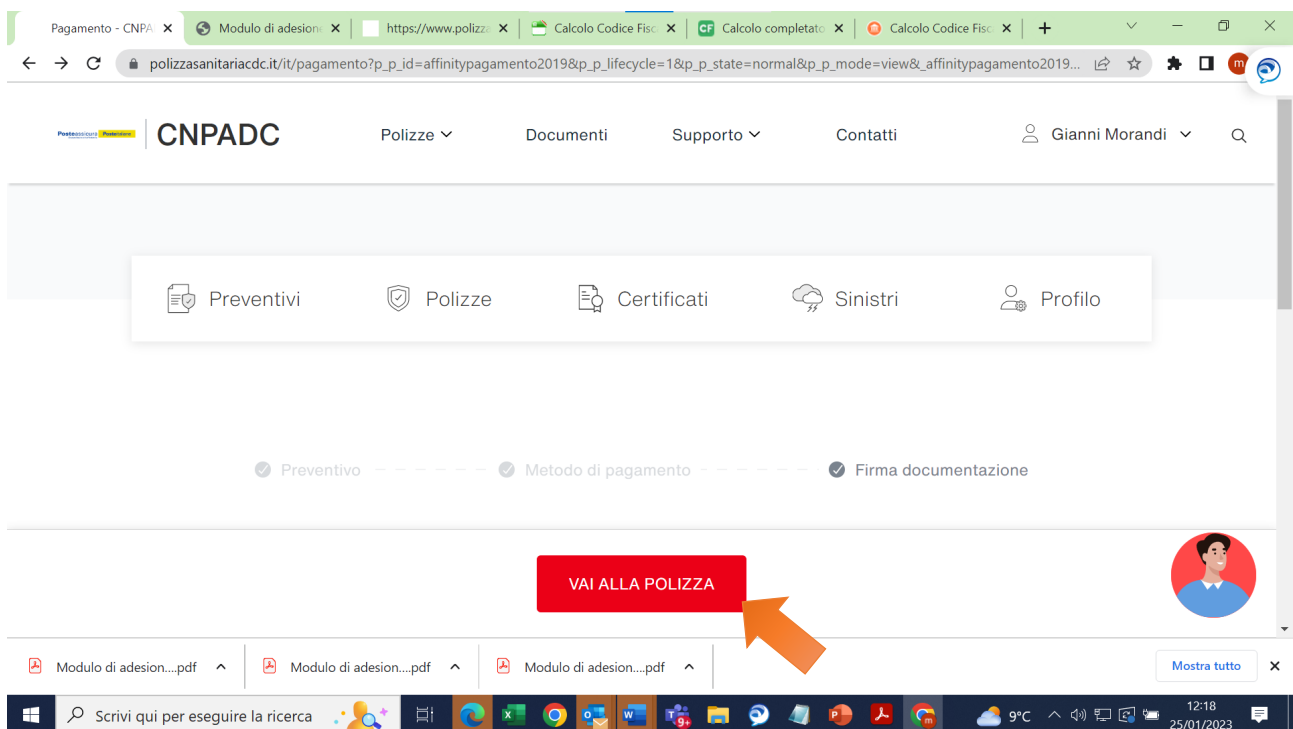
Pagamento - CNPA ×
Modulo di adesion ×
https://www.polizz ×
Calcolo Codice Fisc ×
CF Calcolo completato ×
Calcolo Codice Fisc ×
+

polizzasanitariacdc.it/it/pagamento?p_p_id=affinitypagamento2019&p_p_lifecycle=1&p_p_state=normal&p_p_mode=view&_affinitypagamento2019...

Posteassicura Postevalore
CNPADC
Polizze
Documenti
Supporto
Contatti
Gianni Morandi

Preventivi
Polizze
Certificati
Sinistri
Profilo

Preventivo
Metodo di pagamento
Firma documentazione

VAI ALLA POLIZZA

Modulo di adesion....pdf
Modulo di adesion....pdf
Modulo di adesion....pdf
Mostra tutto ×

Scrivi qui per eseguire la ricerca
9°C
12:18
25/01/2023